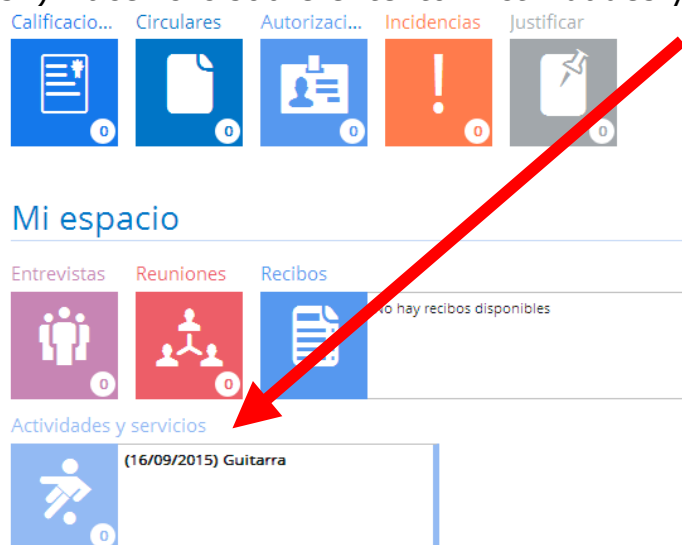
Calificacio... Circulares Autorizaci... Incidencias Justificar

0 0 0 0 0

Mi espacio

Entrevistas Reuniones Recibos

0 0

No hay recibos disponibles

Actividades y servicios

(16/09/2015) Guitarra

0